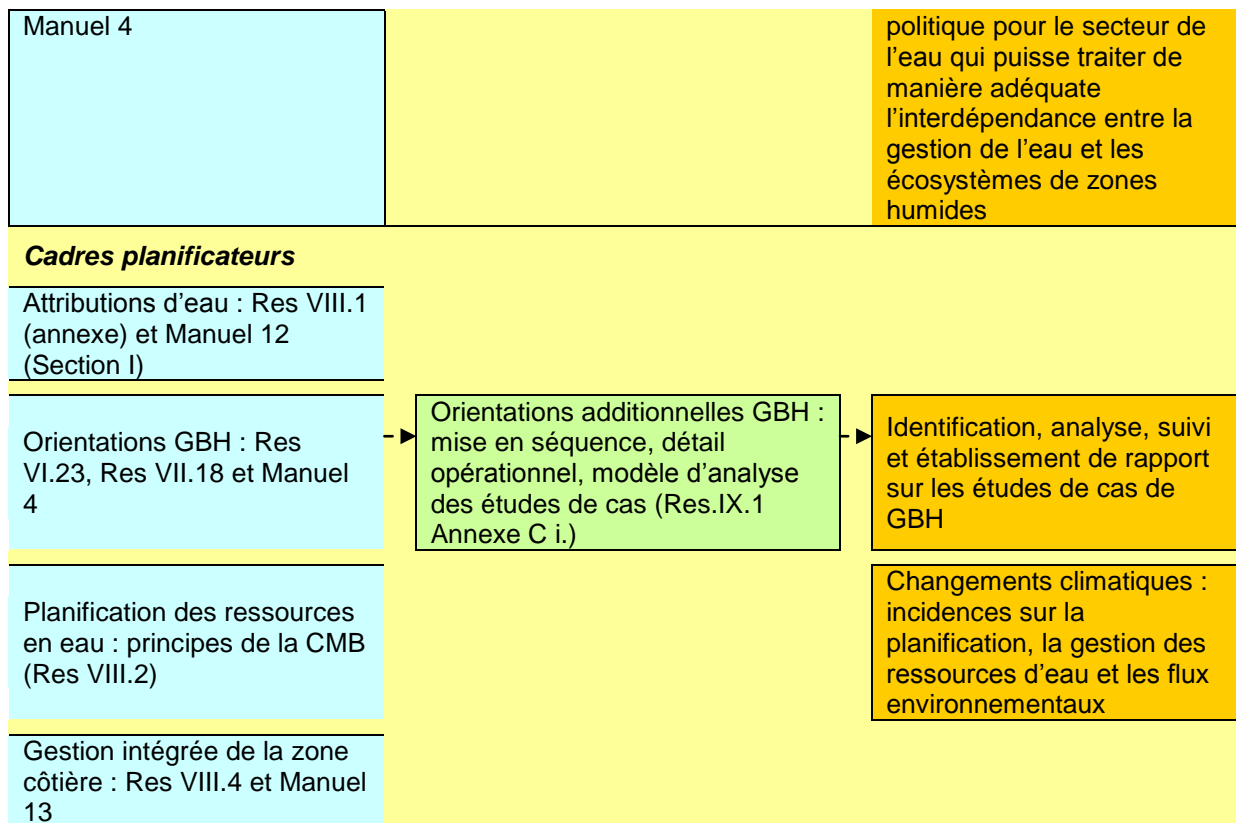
Manuel 4

politique pour le secteur de l'eau qui puisse traiter de manière adéquate l'interdépendance entre la gestion de l'eau et les écosystèmes de zones humides

***Cadres planificateurs***

Attributions d'eau : Res VIII.1 (annexe) et Manuel 12 (Section I)

Orientations GBH : Res VI.23, Res VII.18 et Manuel 4

Orientations additionnelles GBH : mise en séquence, détail opérationnel, modèle d'analyse des études de cas (Res.IX.1 Annexe C i.)

Identification, analyse, suivi et établissement de rapport sur les études de cas de GBH

Planification des ressources en eau : principes de la CMB (Res VIII.2)

Changements climatiques : incidences sur la planification, la gestion des ressources d'eau et les flux environnementaux

Gestion intégrée de la zone côtière : Res VIII.4 et Manuel 13